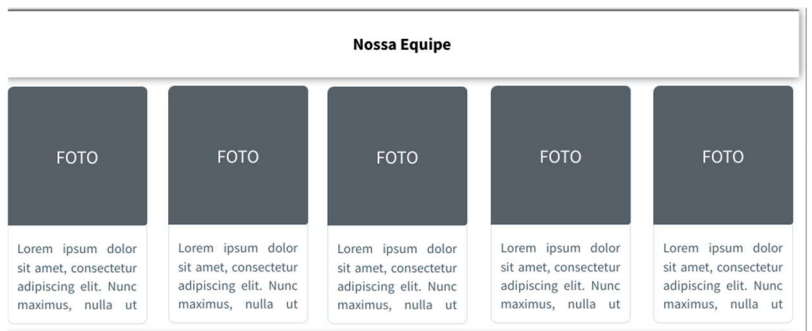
Nossa Equipe

FOTO

Lorem ipsum dolor sit amet, consectetur adipiscing elit. Nunc maximus, nulla ut

FOTO

Lorem ipsum dolor sit amet, consectetur adipiscing elit. Nunc maximus, nulla ut

FOTO

Lorem ipsum dolor sit amet, consectetur adipiscing elit. Nunc maximus, nulla ut

FOTO

Lorem ipsum dolor sit amet, consectetur adipiscing elit. Nunc maximus, nulla ut

FOTO

Lorem ipsum dolor sit amet, consectetur adipiscing elit. Nunc maximus, nulla ut